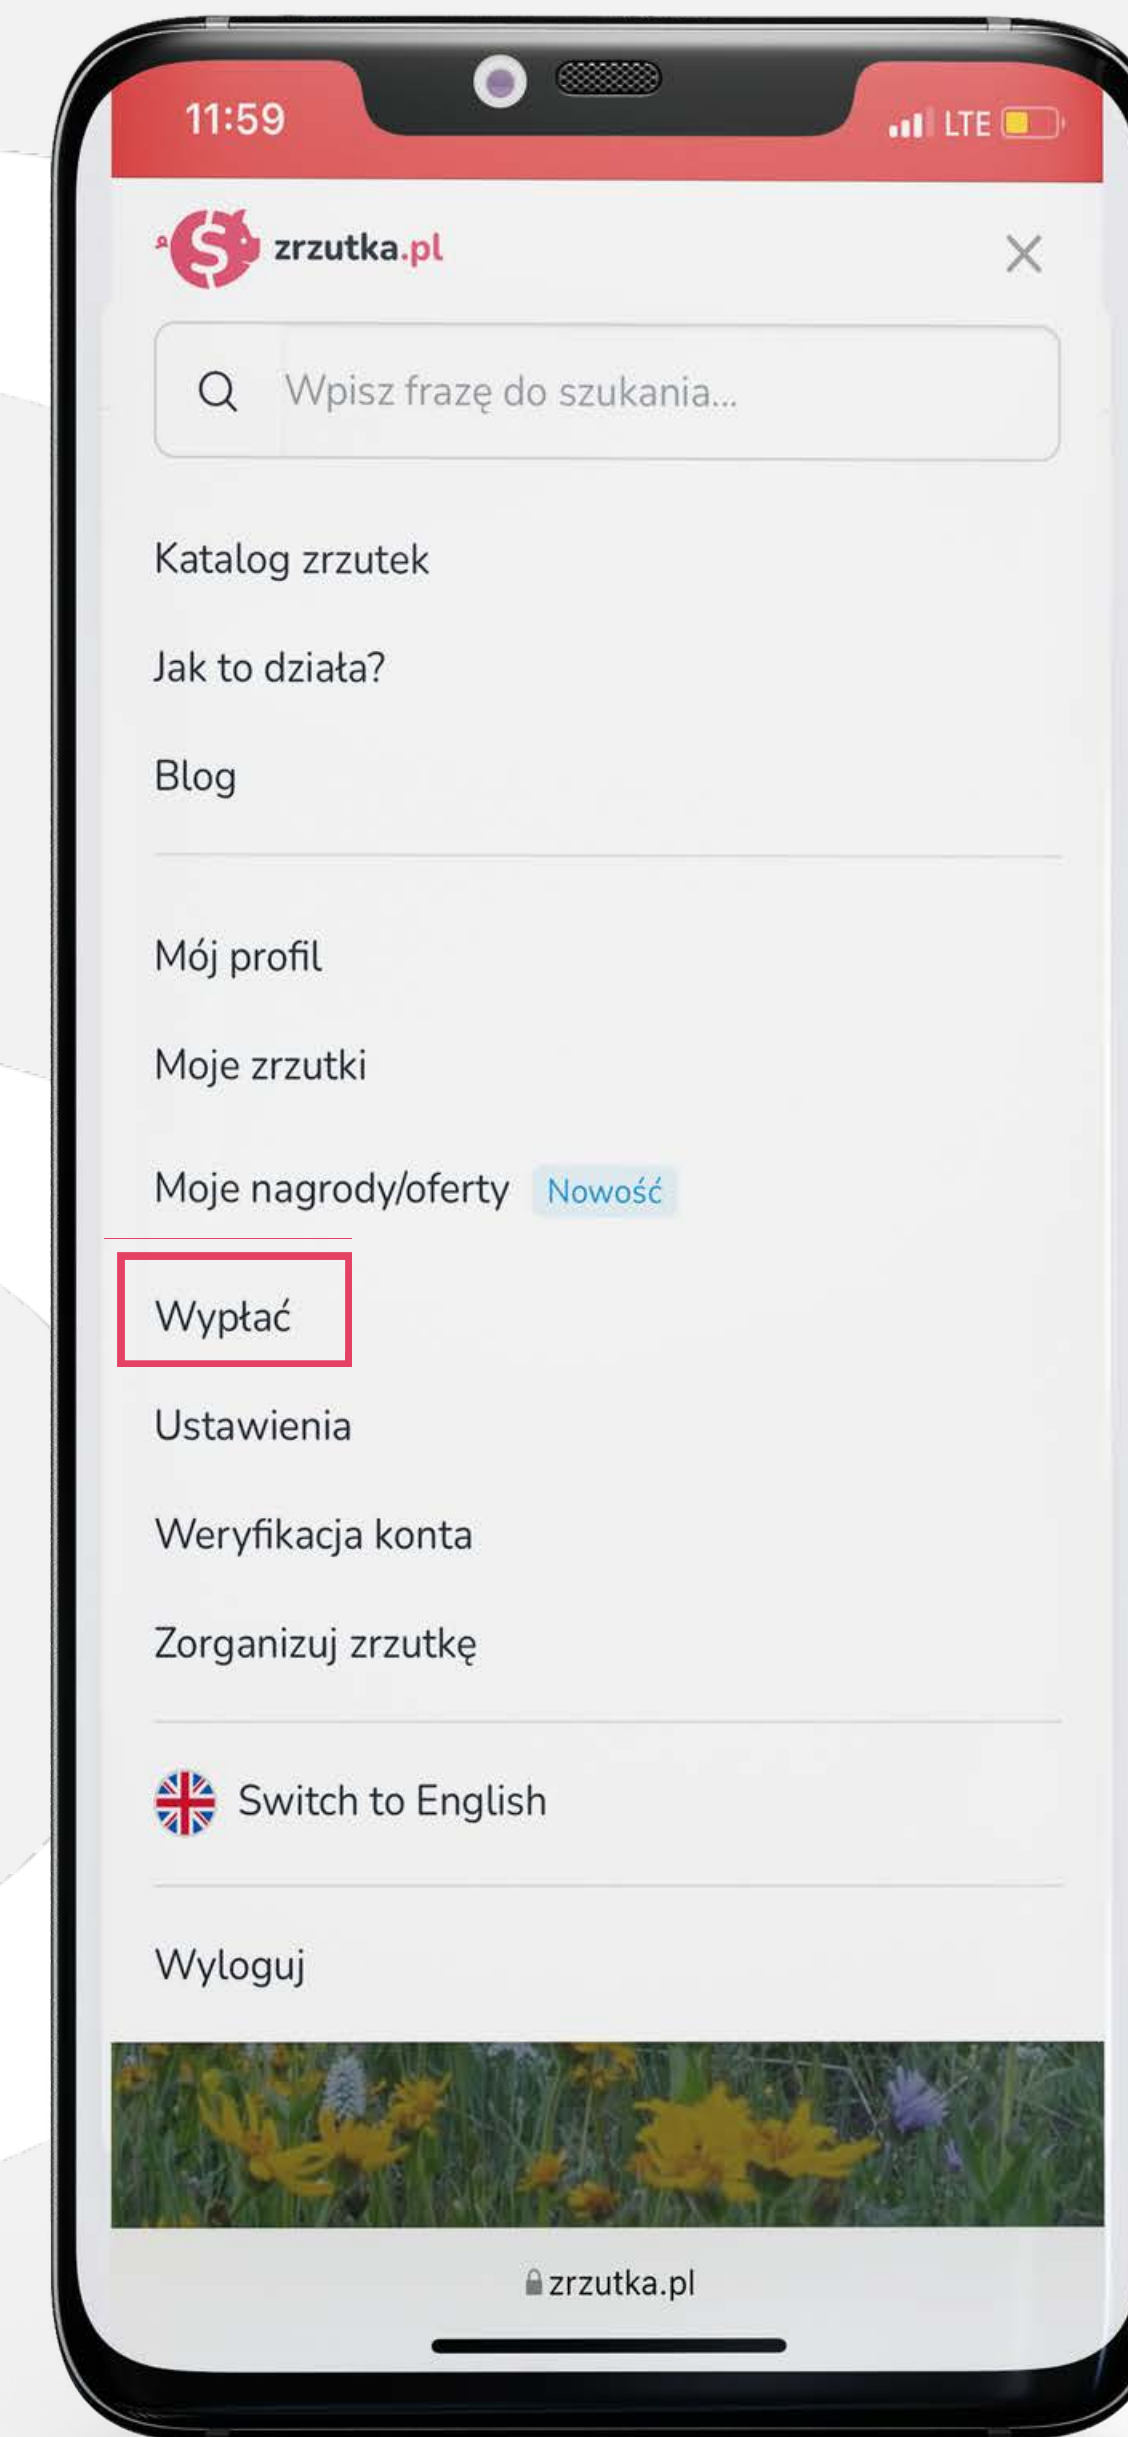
11:59

LTE

zrzutka.pl

Wpisz frazę do szukania...

Katalog zrzutek

Jak to działa?

Blog

Mój profil

Moje zrzutki

Moje nagrody/oferty Nowość

Wypłać

Ustawienia

Weryfikacja konta

Zorganizuj zrzutkę

Switch to English

Wyloguj

zrzutka.pl